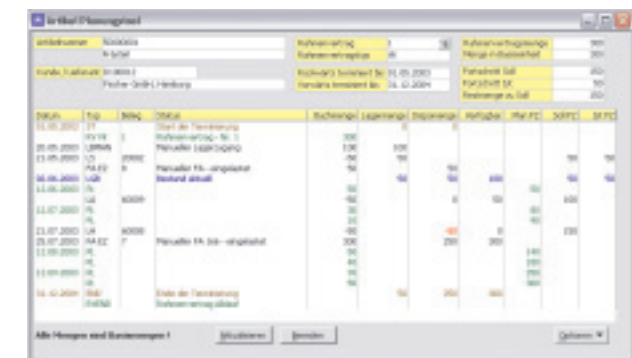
Artikel Planungsmodul

| Datum | Typ | Beleg | Status | Buchmenge | Lagermenge | Dispomenge |
|---|---|---|---|---|---|---|
| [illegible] | | | Start der Terminierung | | | |
| | | | Rahmenvertrag - Nr. 1 | | | |
| 20.05.2003 | | | Manueller Lagerzugang | 100 | 100 | |
| 23.05.2003 | | 20002 | | -50 | 50 | |
| | | | Manueller FA - eingeplant | | | |
| 30.06.2003 | | | Bestand aktuell | | | |
| 23.07.2003 | | | Manueller FA (ist - eingeplant) | 200 | 250 | |
| 31.12.2004 | | | Ende der Terminierung | | | |
| | | | Rahmenvertragsablauf | | | |

Alle Mengen sind Basismengen !

Aktualisieren

Beenden

Optionen